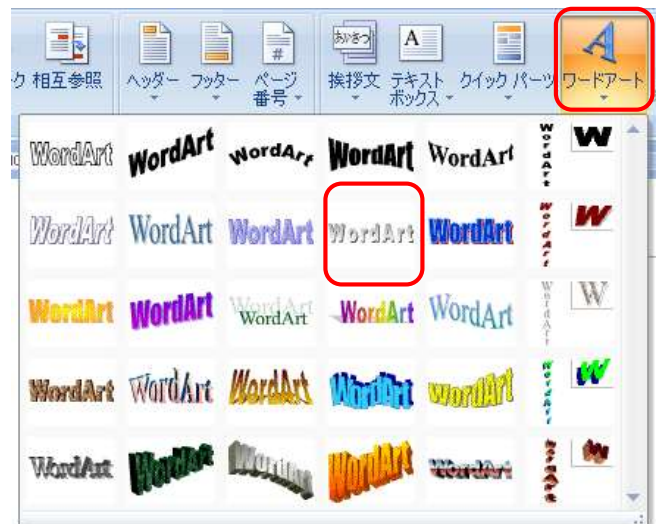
ク 相互参照 ヘッダー フッター ページ番号 挨拶文 テキストボックス クイック パーツ ワードアート

あいさつ

A

#

WordArt WordArt WordArt WordArt WordArt WordArt W

WordArt WordArt WordArt WordArt WordArt WordArt W

WordArt WordArt WordArt WordArt WordArt WordArt W

WordArt WordArt WordArt WordArt WordArt WordArt W

WordArt WordArt WordArt WordArt WordArt WordArt W